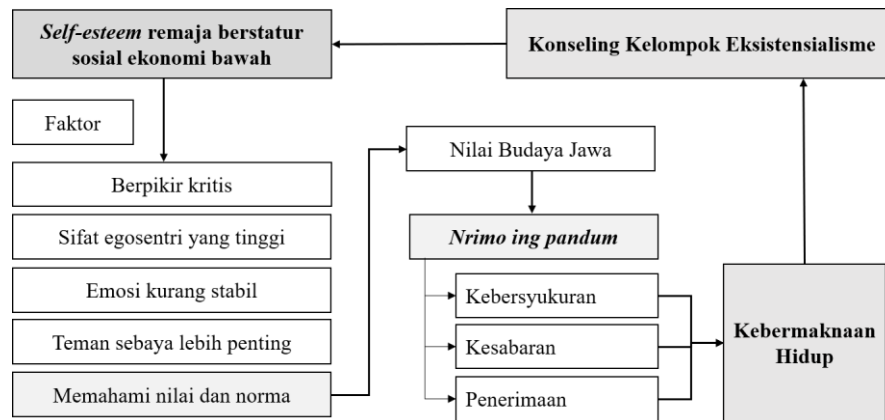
Self-esteem remaja berstatur sosial ekonomi bawah

Konseling Kelompok Eksistensialisme

Faktor

Berpikir kritis

Sifat egosentri yang tinggi

Emosi kurang stabil

Teman sebaya lebih penting

Memahami nilai dan norma

Nilai Budaya Jawa

Nrimo ing pandum

Kebersyukuran

Kesabaran

Penerimaan

Kebermaknaan Hidup